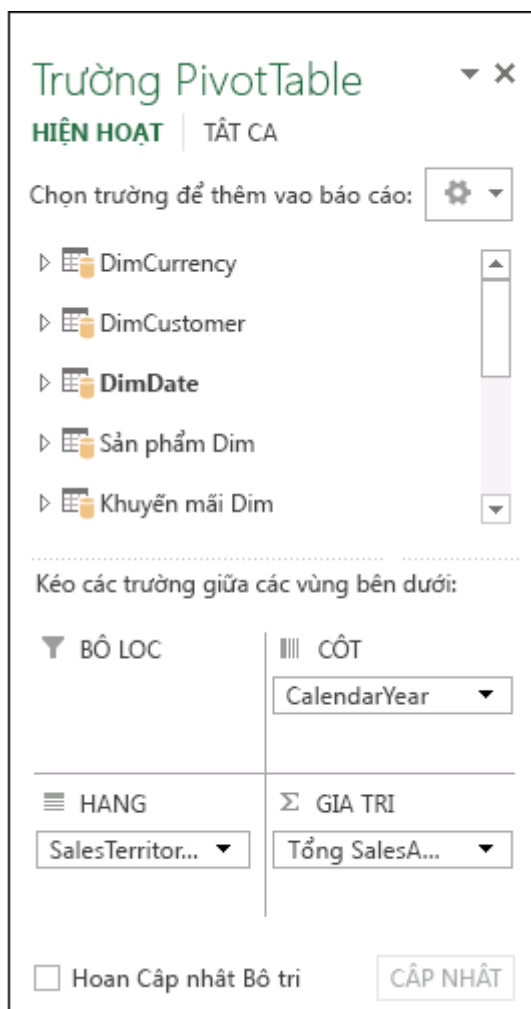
Trường PivotTable

HIỆN HOẠT | TÂT CA

Chọn trường để thêm vao báo cáo:

DimCurrency

DimCustomer

DimDate

Sản phẩm Dim

Khuyến mãi Dim

Kéo các trường giữa các vùng bên dưới:

BÔ LOC

CÔT

CalendarYear

HANG

SalesTerritor...

Σ GIA TRI

Tổng SalesA...

Hoan Câp nhât Bô tri

CÂP NHÂT